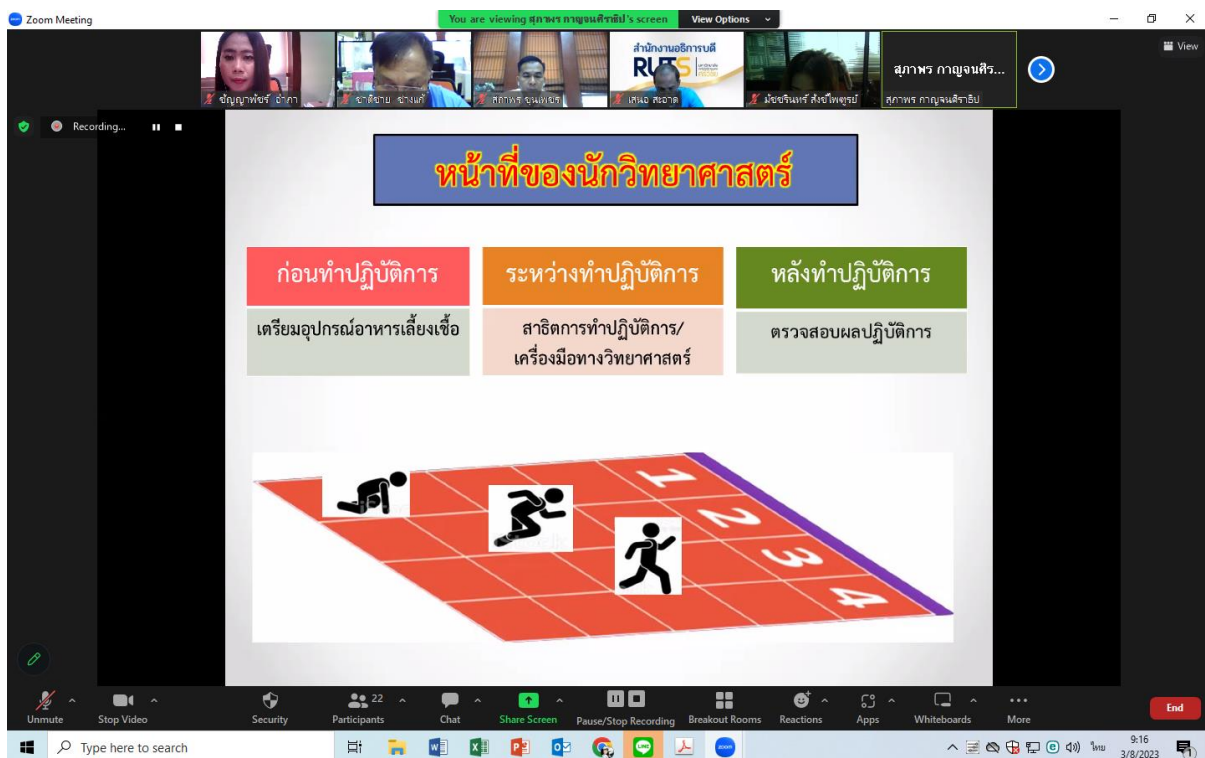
Zoom Meeting

You are viewing สุภาพร กาญจนศิราธิป's screen

View Options

View

ชัญญาพัชร์ ถ้ำกา

ชาติชาย ชาวแก้

สกกพร จุนเพชร

สำนักงานอธิการบดี

RUTS

เสนอ สะอาด

มัชชรินทร์ สังข์ไพศูรย์

สุภาพร กาญจนศิร...

สุภาพร กาญจนศิราธิป

Recording...

หน้าที่ของนักวิทยาศาสตร์

| ก่อนทำปฏิบัติการ | ระหว่างทำปฏิบัติการ | หลังทำปฏิบัติการ |
|---|---|---|
| เตรียมอุปกรณ์อาหารเลี้ยงเชื้อ | สาธิตการทำปฏิบัติการ/ เครื่องมือทางวิทยาศาสตร์ | ตรวจสอบผลปฏิบัติการ |

1
2
3
4

Unmute

Stop Video

Security

22

Participants

Chat

Share Screen

Pause/Stop Recording

Breakout Rooms

Reactions

Apps

Whiteboards

More

End

Type here to search

ไทย

9:16

3/8/2023